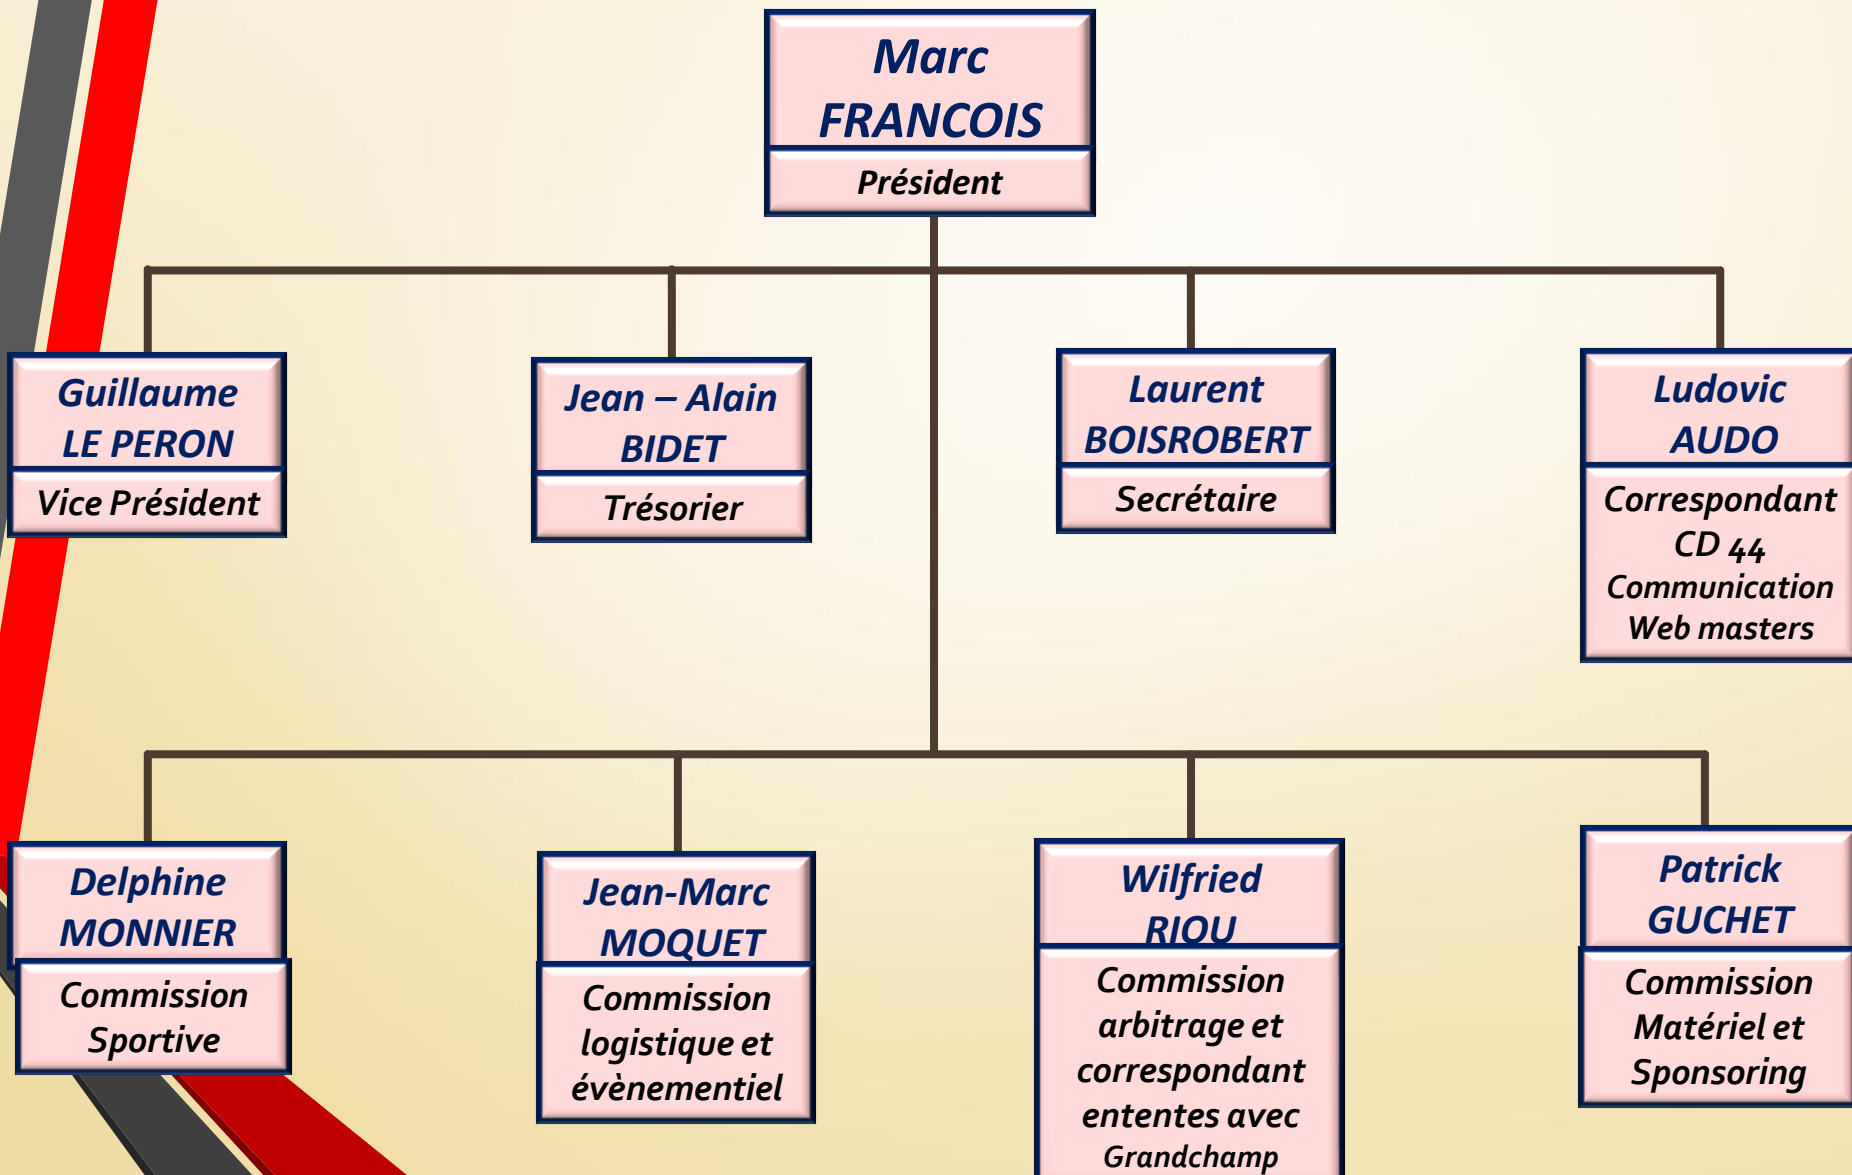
Marc FRANCOIS
Président

Guillaume LE PERON
Vice Président

Jean – Alain BIDET
Trésorier

Laurent BOISROBERT
Secrétaire

Ludovic AUDO
Correspondant CD 44 Communication Web masters

Delphine MONNIER
Commission Sportive

Jean-Marc MOQUET
Commission logistique et évènementiel

Wilfried RIOU
Commission arbitrage et correspondant ententes avec Grandchamp

Patrick GUCHET
Commission Matériel et Sponsoring